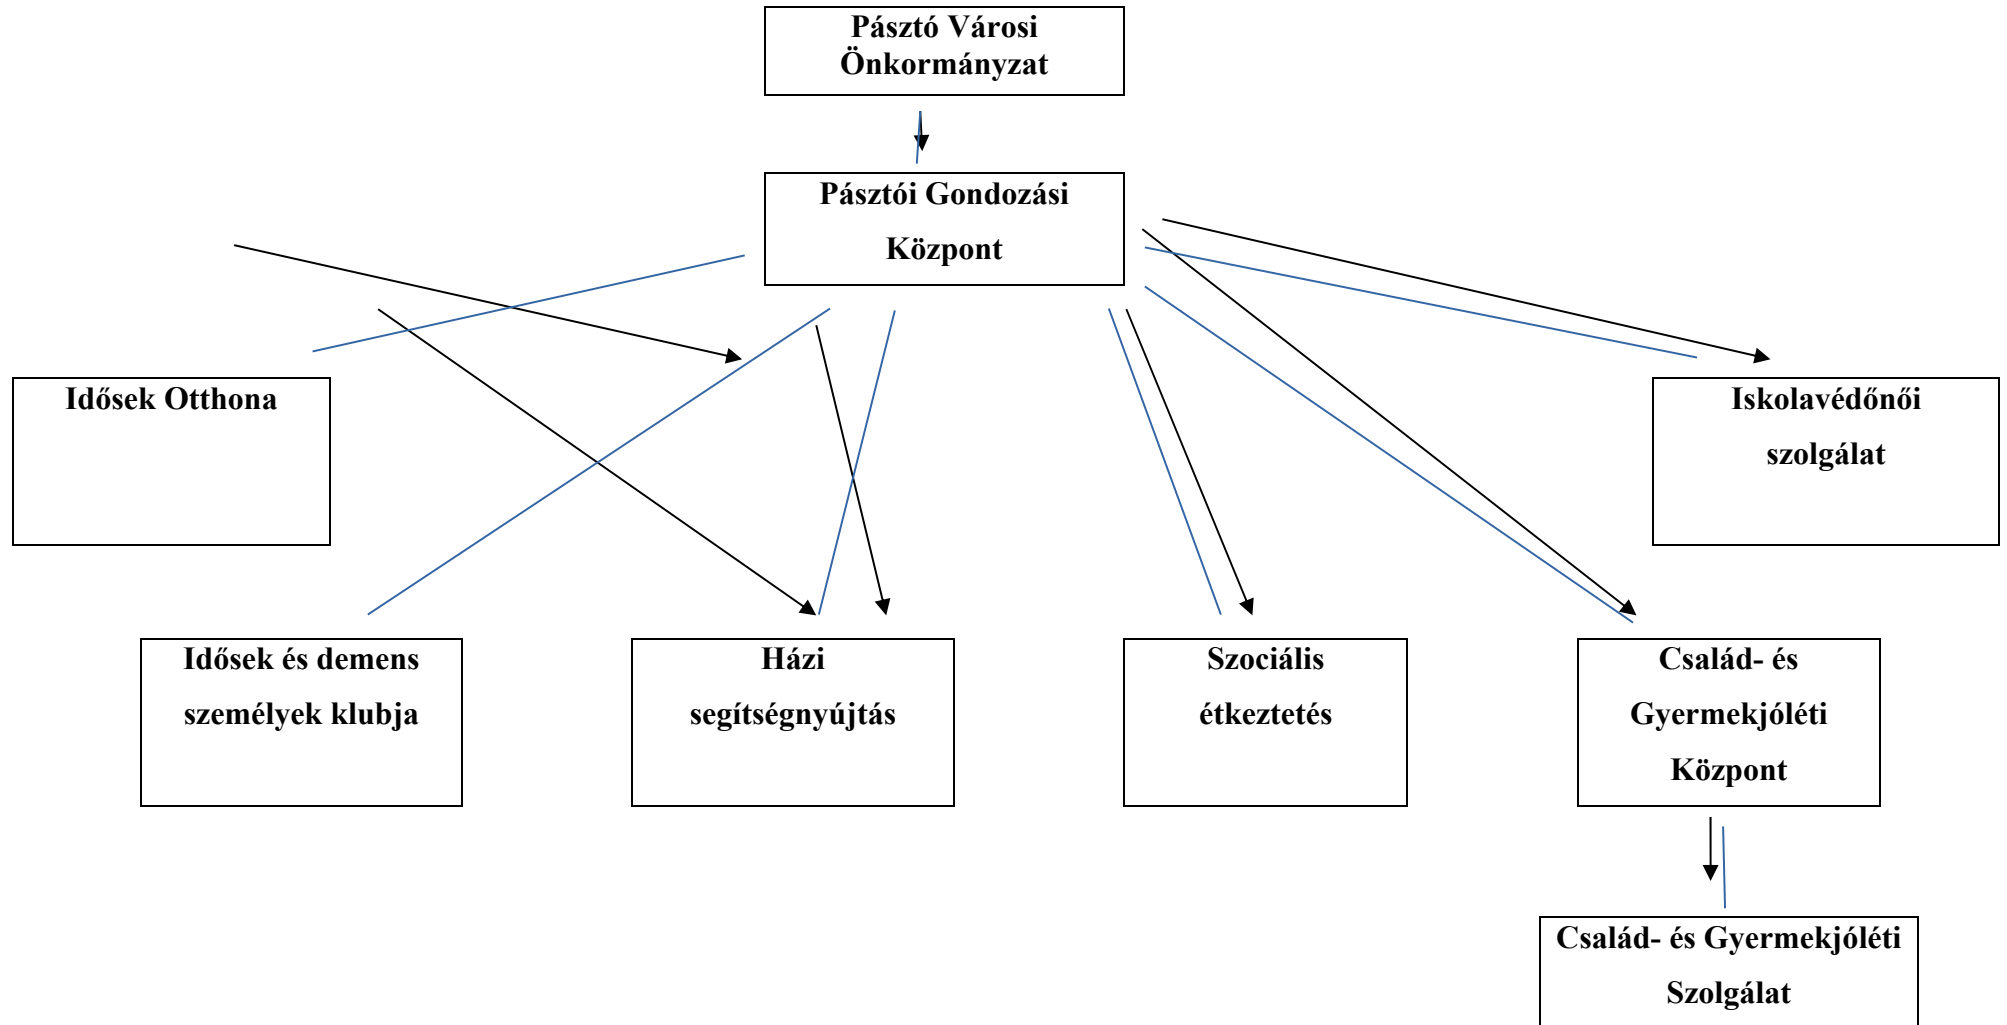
Pásztó Városi Önkormányzat

Pásztói Gondozási Központ

Idősek Otthona

Iskolavédőnői szolgálat

Idősek és demens személyek klubja

Házi segítségnyújtás

Szociális étkeztetés

Család- és Gyermekjóléti Központ

Család- és Gyermekjóléti Szolgálat